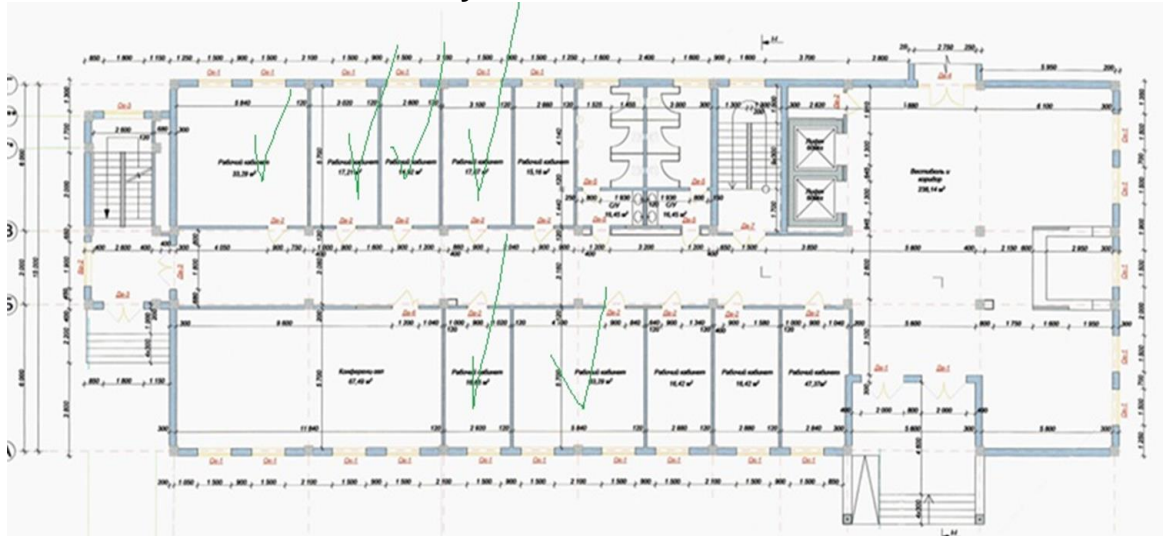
Рабочий кабинет 33,29 м²

Рабочий кабинет 17,21 м²

Рабочий кабинет 16,92 м²

Рабочий кабинет 17,07 м²

Рабочий кабинет 15,16 м²

С/У 16,45 м²

С/У 16,45 м²

Лифт

Лифт

Вестибюль и коридор 238,14 м²

Конференц-зал 67,49 м²

Рабочий кабинет 16,69 м²

Рабочий кабинет 33,29 м²

Рабочий кабинет 16,42 м²

Рабочий кабинет 16,42 м²

Рабочий кабинет 47,37 м²

Ок-1

Ок-2

Дв-1

Дв-2

Дв-3

Дв-4

Дв-5

Дв-6

Дв-7

850 1 600 1 150 1 250 1 500 900 1 500 2 100 1 500 900 1 500 900 1 500 2 100 1 500 900 1 250 1 600 2 400 1 600 900 1 600 3 700 2 600

2 750

5 950

5 840

3 020

2 800

3 100

2 660

1 525

1 450

2 900

1 300

2 620

1 880

6 100

4 050

1 200

2 200

3 600

5 600

2 150

2 950

9 600

1 040

1 340

1 580

5 600

1 750

1 600

1 950

11 840

2 920

5 840

2 880

2 000

2 600

5 800

1 050 1 500 900 1 500 2 100 1 500 900 1 500 2 100 1 500 900 1 500 2 100 1 500 900 1 500 2 100 1 500 900 1 500

15 000

6 900

6 900

2 900

400

300

120

340

250

1 500

1 160

4 600

4 000

1 1